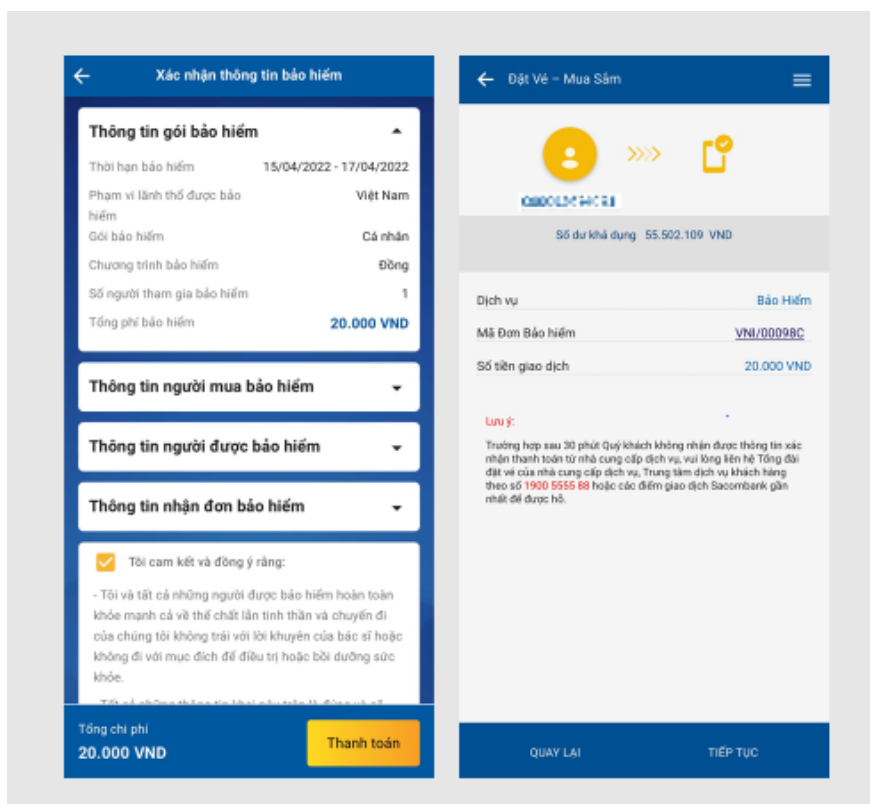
Xác nhận thông tin bảo hiểm

Thông tin gói bảo hiểm

| | |
|---|---|
| Thời hạn bảo hiểm | 15/04/2022 - 17/04/2022 |
| Phạm vi lãnh thổ được bảo hiểm | Việt Nam |
| Gói bảo hiểm | Cá nhân |
| Chương trình bảo hiểm | Đồng |
| Số người tham gia bảo hiểm | 1 |
| Tổng phí bảo hiểm | 20.000 VND |

Thông tin người mua bảo hiểm

Thông tin người được bảo hiểm

Thông tin nhận đơn bảo hiểm

Tôi cam kết và đồng ý rằng:

- Tôi và tất cả những người được bảo hiểm hoàn toàn khỏe mạnh cả về thể chất lẫn tinh thần và chuyến đi của chúng tôi không trái với lời khuyên của bác sĩ hoặc không đi với mục đích để điều trị hoặc bồi dưỡng sức khỏe.

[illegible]

Tổng chi phí
20.000 VND

Thanh toán

Đặt Vé - Mua Sắm

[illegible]

Số dư khả dụng 55.502.109 VND

| | |
|---|---|
| Dịch vụ | Bảo Hiểm |
| Mã Đơn Bảo hiểm | VNI/00098C |
| Số tiền giao dịch | 20.000 VND |

Lưu ý:
Trường hợp sau 30 phút Quý khách không nhận được thông tin xác nhận thanh toán từ nhà cung cấp dịch vụ, vui lòng liên hệ Tổng đài đặt vé của nhà cung cấp dịch vụ, Trung tâm dịch vụ khách hàng theo số 1900 5555 88 hoặc các điểm giao dịch Sacombank gần nhất để được hỗ.

QUAY LẠI

TIẾP TỤC